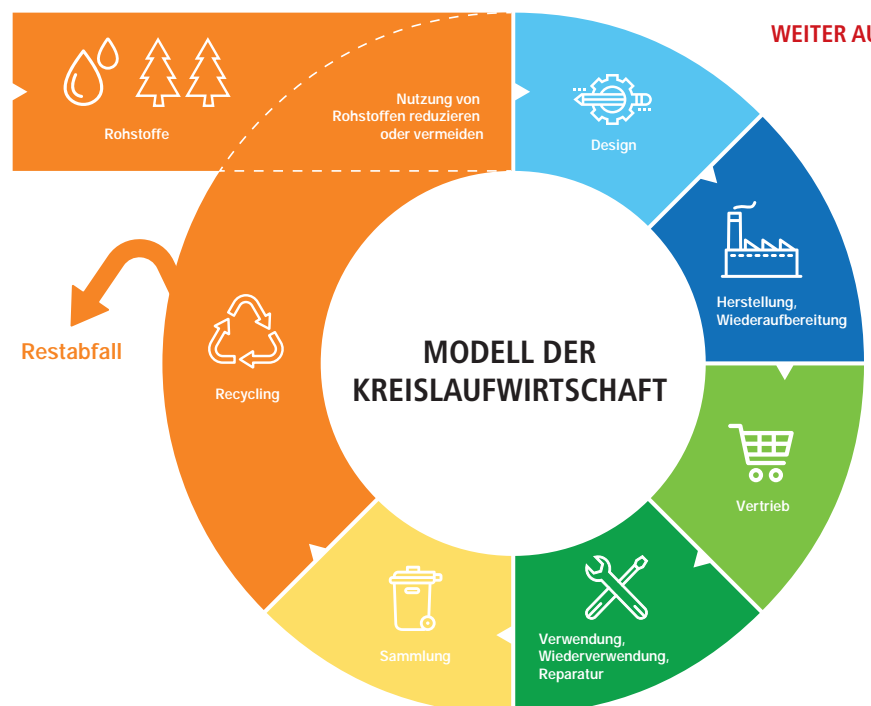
WEITER AU

Rohstoffe

Nutzung von Rohstoffen reduzieren oder vermeiden

Design

Herstellung, Wiederaufbereitung

Restabfall

Recycling

MODELL DER KREISLAUFWIRTSCHAFT

Vertrieb

Sammlung

Verwendung, Wiederverwendung, Reparatur